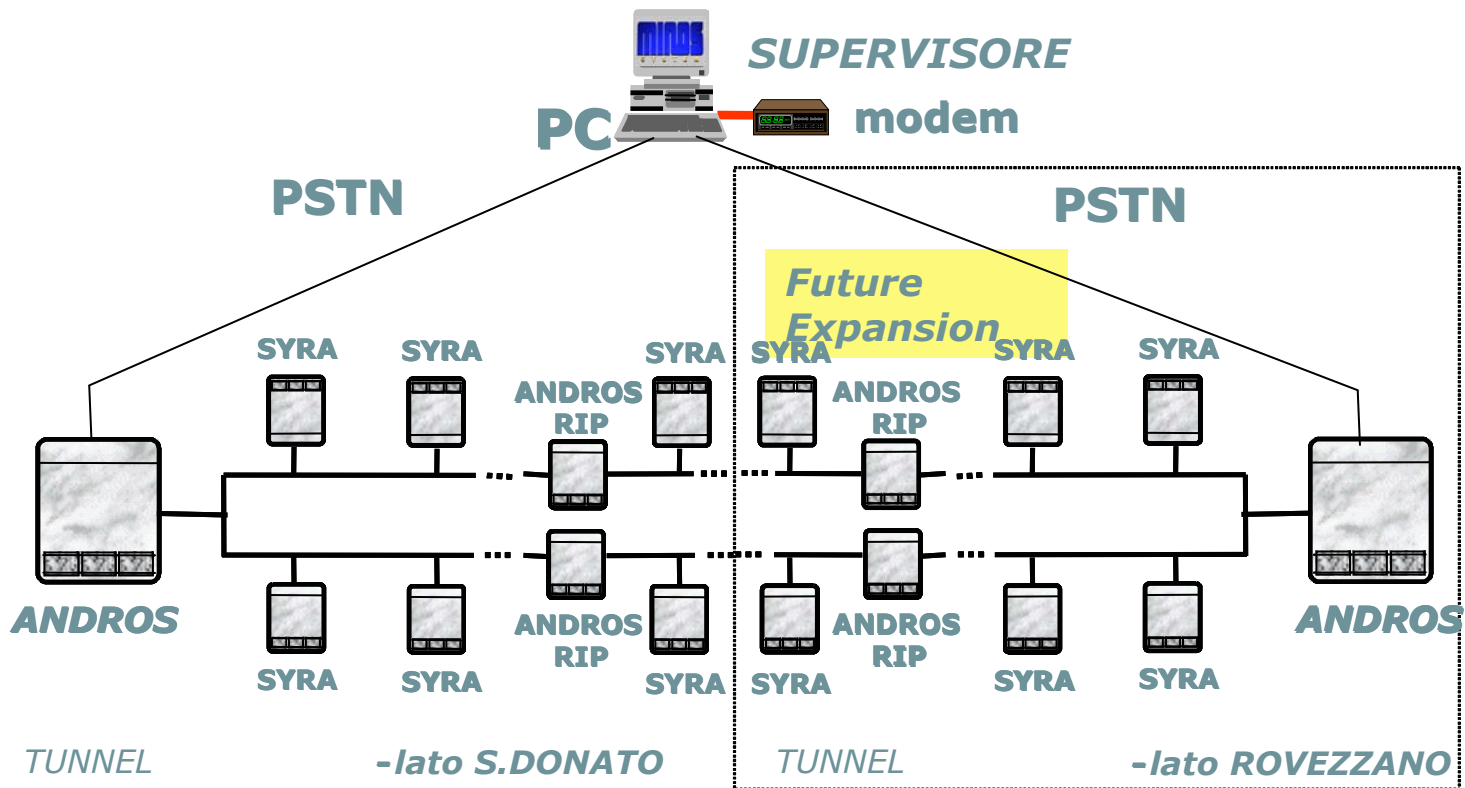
SUPERVISORE

PC

modem

PSTN

PSTN

Future Expansion

SYRA SYRA SYRA SYRA SYRA SYRA

ANDROS RIP

ANDROS RIP

ANDROS

ANDROS

ANDROS RIP

ANDROS RIP

SYRA SYRA SYRA SYRA SYRA SYRA

TUNNEL -lato S.DONATO TUNNEL -lato ROVEZZANO